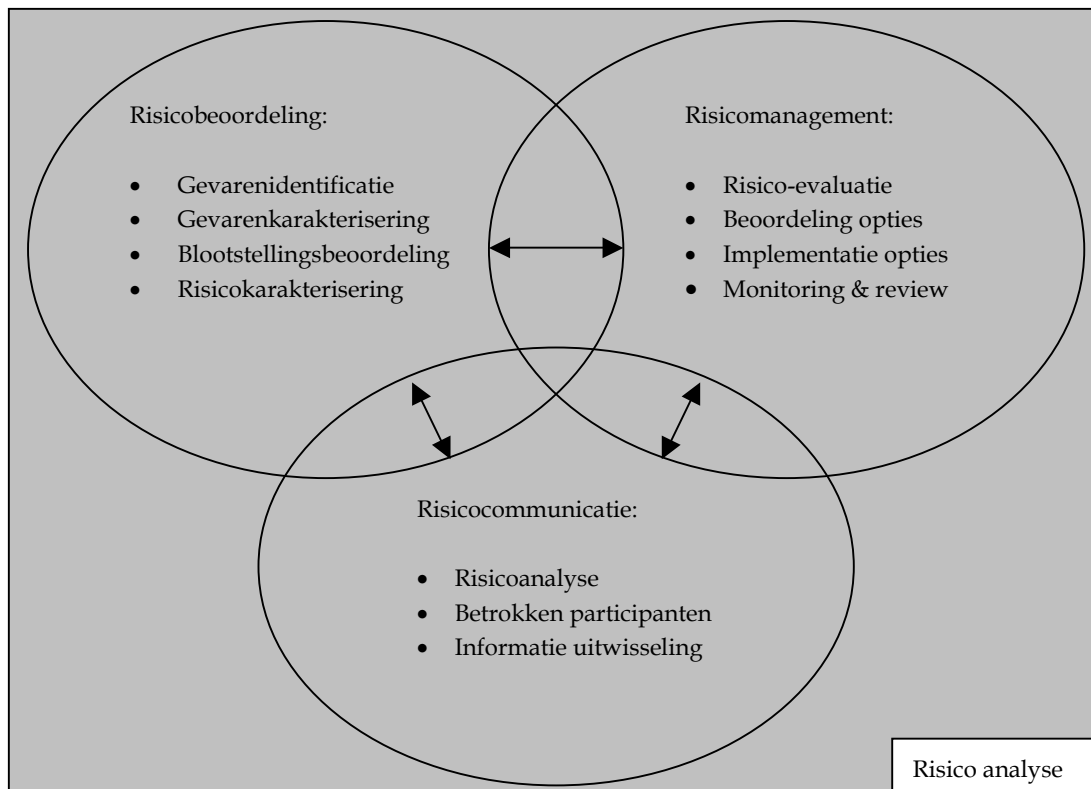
Risicobeoordeling:

- Gevarenidentificatie
- Gevarenkarakterisering
- Blootstellingsbeoordeling
- Risicokarakterisering

Risicomanagement:

- Risico-evaluatie
- Beoordeling opties
- Implementatie opties
- Monitoring & review

Risicocommunicatie:

- Risicoanalyse
- Betrokken participanten
- Informatie uitwisseling

Risico analyse